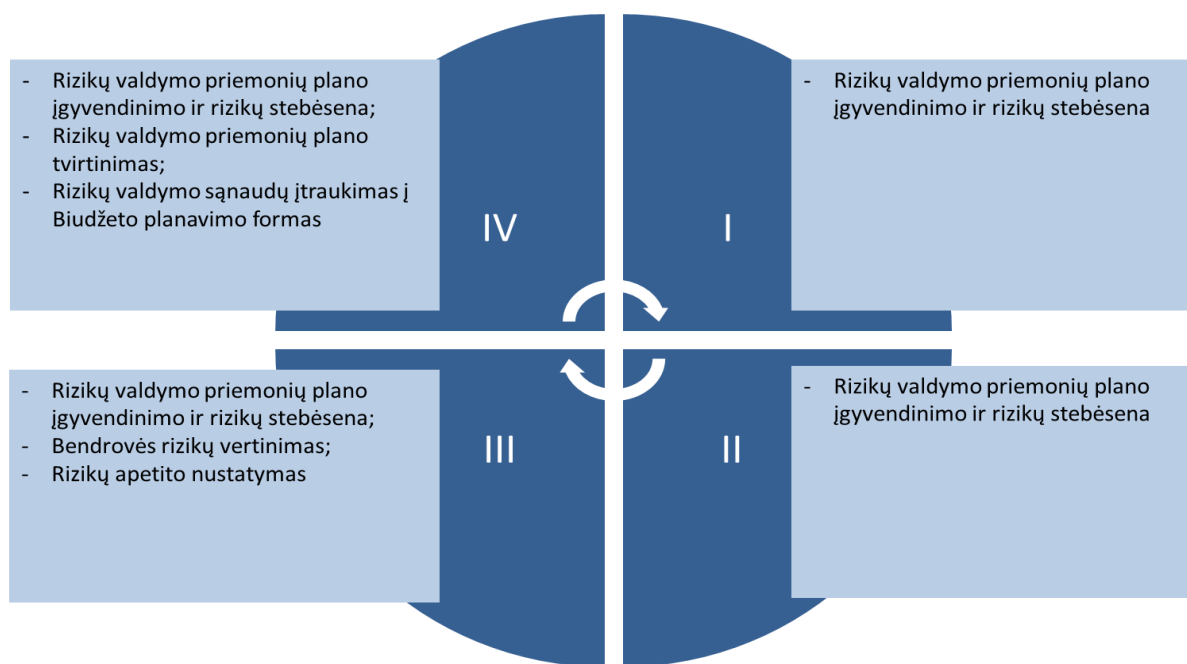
- Rizikų valdymo priemonių plano įgyvendinimo ir rizikų stebėsena;
- Rizikų valdymo priemonių plano tvirtinimas;
- Rizikų valdymo sąnaudų įtraukimas į Biudžeto planavimo formas

IV

I

- Rizikų valdymo priemonių plano įgyvendinimo ir rizikų stebėsena

- Rizikų valdymo priemonių plano įgyvendinimo ir rizikų stebėsena;
- Bendrovės rizikų vertinimas;
- Rizikų apetito nustatymas

III

II

- Rizikų valdymo priemonių plano įgyvendinimo ir rizikų stebėsena